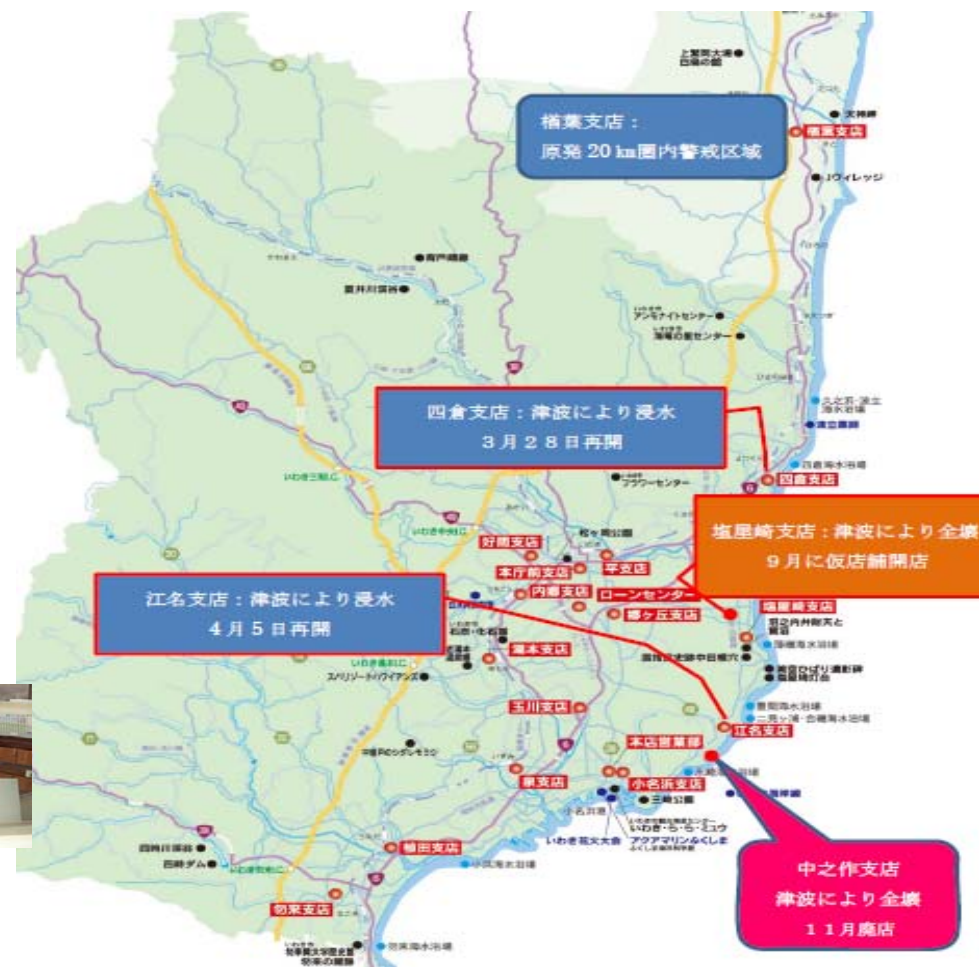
楢葉支店：
原発 20 ㎞圏内警戒区域

楢葉支店

Jヴィレッジ

四倉支店：津波により浸水
３月２８日再開

四倉支店

塩屋崎支店：津波により全壊
９月に仮店舗開店

江名支店：津波により浸水
４月５日再開

好間支店
本庁前支店
平支店
内郷支店
ローンセンター
郷ケ丘支店
塩屋崎支店
湯本支店
玉川支店
江名支店
本店営業部
泉支店
小名浜支店
植田支店
勿来支店

いわき・ら・ら・ミュウ
アクアマリンふくしま
いわき花火大会
三崎公園
アンモナイトセンター
フラワーセンター
スパリゾートハワイアンズ
いわき三和IC
いわき中央IC
いわき湯本IC
いわき勿来IC
四時ダム
四時川渓谷
夏井川渓谷
背戸峨廊
天神岬
豊間海水浴場
薄磯海水浴場
四倉海水浴場
新舞子海水浴場
二見ヶ浦・合磯海水浴場
勿来海水浴場
小名浜港

中之作支店
津波により全壊
１１月廃店